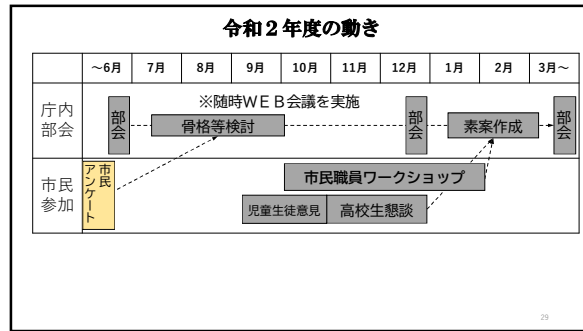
令和２年度の動き

| | ～6月 | 7月 | 8月 | 9月 | 10月 | 11月 | 12月 | 1月 | 2月 | 3月～ |
|---|---|---|---|---|---|---|---|---|---|---|
| 庁内部会 | 部会 | 骨格等検討 | | | | | 部会 | 素案作成 | | 部会 |
| 市民参加 | 市民アンケート | | | | 市民職員ワークショップ | | | | | |
| | | | | | 児童生徒意見 | 高校生懇談 | | | | |

※随時ＷＥＢ会議を実施

29